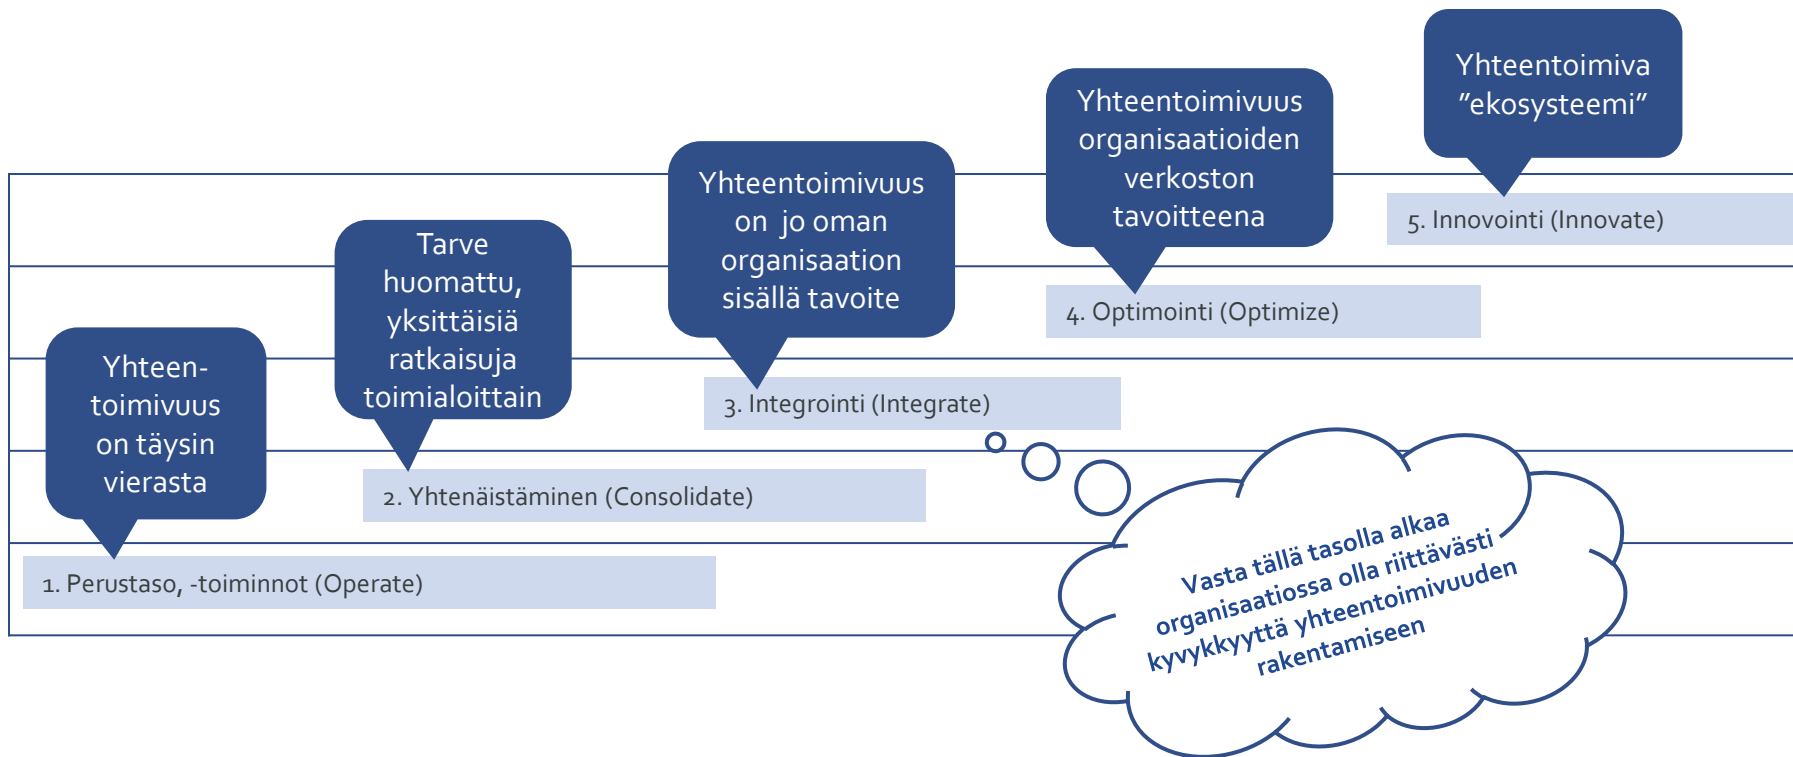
Yhteentoimiva "ekosysteemi"

Yhteentoimivuus organisaatioiden verkoston tavoitteena

5. Innovointi (Innovate)

Yhteentoimivuus on jo oman organisaation sisällä tavoite

4. Optimointi (Optimize)

Tarve huomattu, yksittäisiä ratkaisuja toimialoittain

3. Integrointi (Integrate)

Yhteen-toimivuus on täysin vierasta

2. Yhtenäistäminen (Consolidate)

Vasta tällä tasolla alkaa organisaatiossa olla riittävästi kyvykkyyttä yhteentoimivuuden rakentamiseen

1. Perustaso, -toiminnot (Operate)